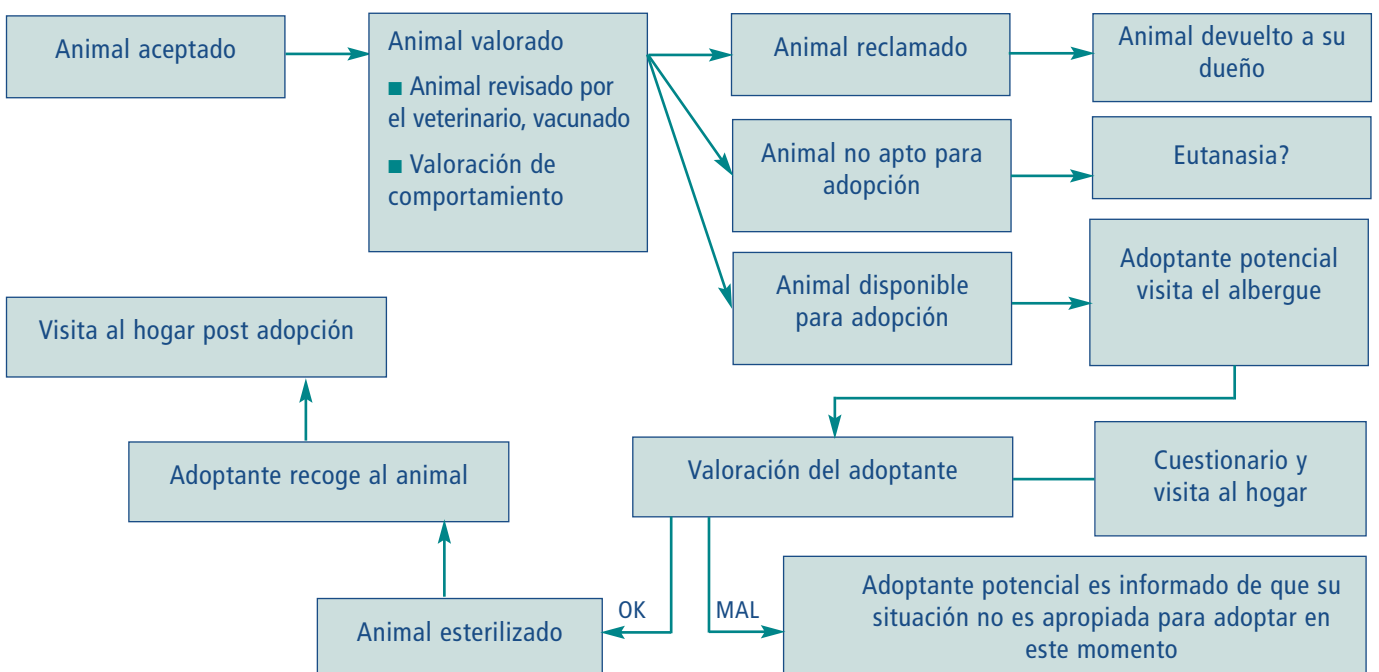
Animal aceptado

Animal valorado

■ Animal revisado por el veterinario, vacunado

■ Valoración de comportamiento

Animal reclamado

Animal devuelto a su dueño

Animal no apto para adopción

Eutanasia?

Animal disponible para adopción

Adoptante potencial visita el albergue

Visita al hogar post adopción

Adoptante recoge al animal

Valoración del adoptante

Cuestionario y visita al hogar

OK

MAL

Animal esterilizado

Adoptante potencial es informado de que su situación no es apropiada para adoptar en este momento